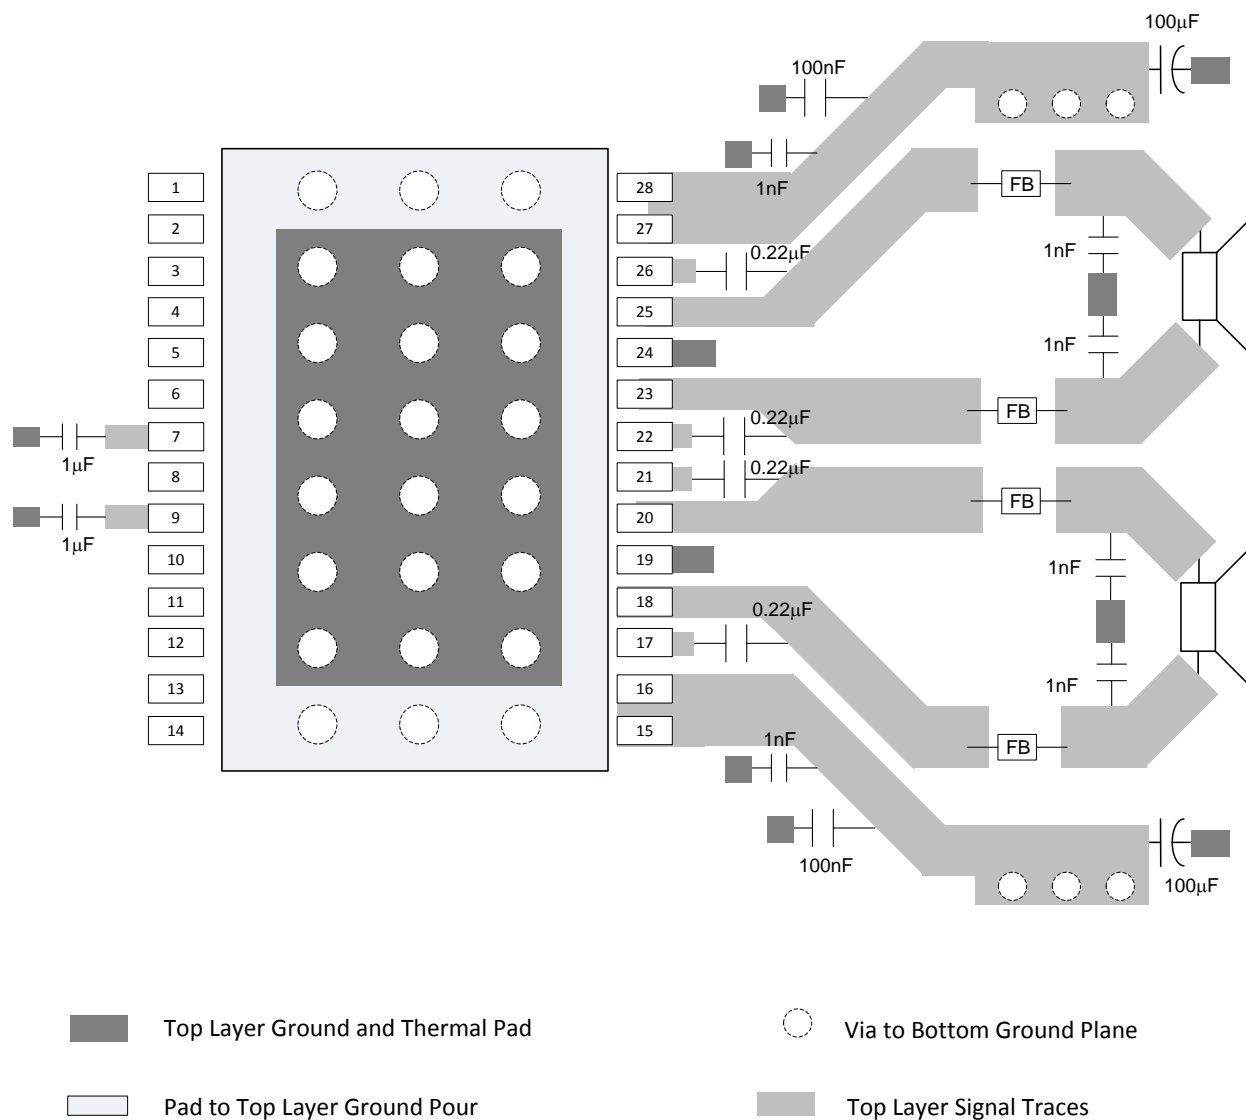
100μF

100nF

1nF

1

2

3

4

5

6

7

8

9

10

11

12

13

14

28

27

26

25

24

23

22

21

20

19

18

17

16

15

0.22μF

FB

1nF

1nF

FB

0.22μF

0.22μF

FB

1nF

1nF

0.22μF

FB

1μF

1μF

1nF

100nF

100μF

Top Layer Ground and Thermal Pad

Via to Bottom Ground Plane

Pad to Top Layer Ground Pour

Top Layer Signal Traces